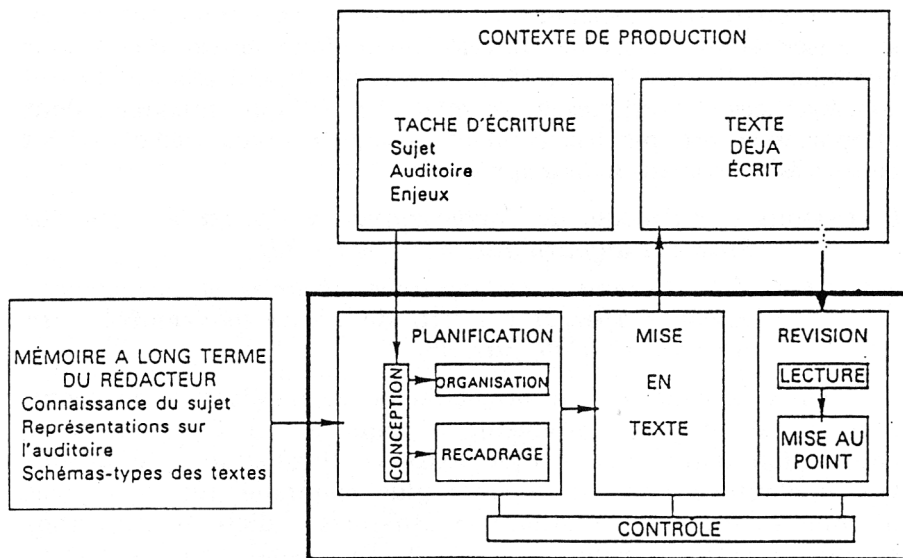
CONTEXTE DE PRODUCTION

TACHE D'ÉCRITURE
Sujet
Auditoire
Enjeux

TEXTE
DÉJA
ÉCRIT

MÉMOIRE A LONG TERME DU RÉDACTEUR
Connaissance du sujet
Représentations sur l'auditoire
Schémas-types des textes

PLANIFICATION

CONCEPTION

ORGANISATION

RECADRAGE

MISE EN TEXTE

REVISION

LECTURE

MISE AU POINT

CONTROLE